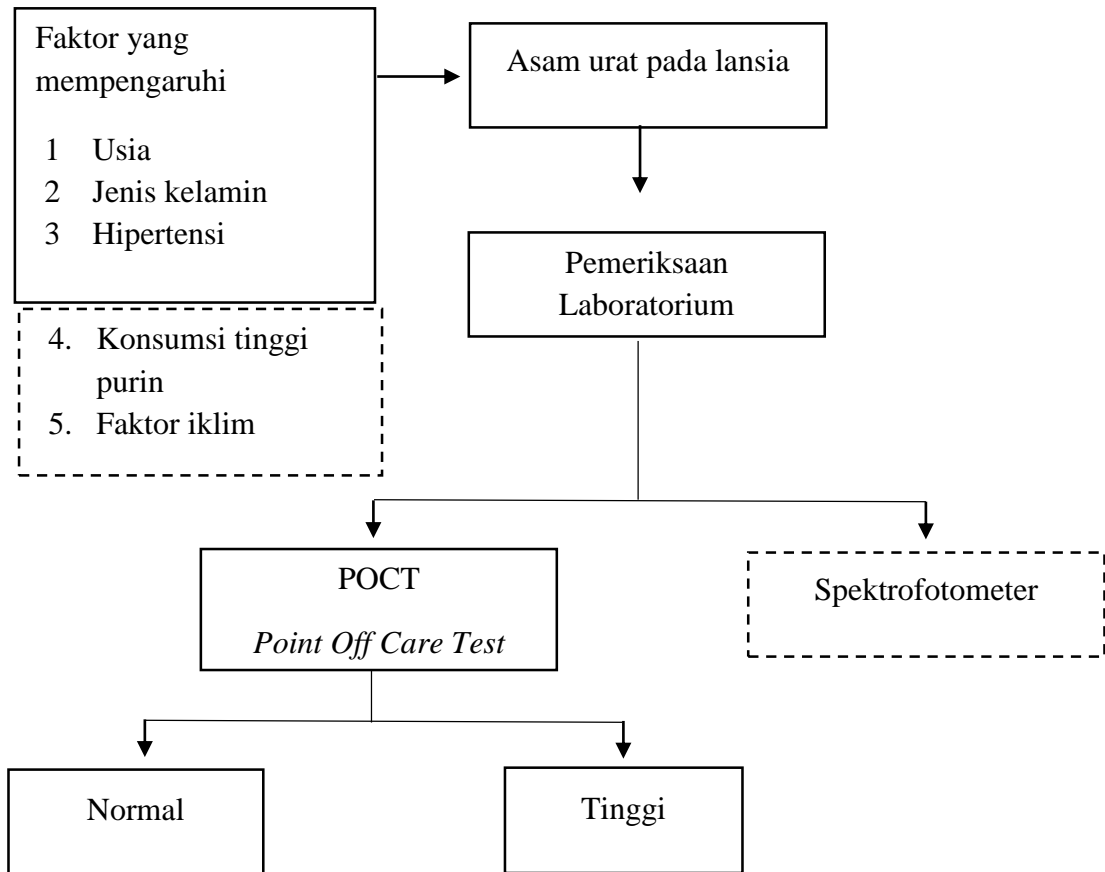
Faktor yang mempengaruhi

1 Usia
2 Jenis kelamin
3 Hipertensi

4. Konsumsi tinggi purin
5. Faktor iklim

Asam urat pada lansia

Pemeriksaan Laboratorium

POCT
*Point Off Care Test*

Spektrofotometer

Normal

Tinggi